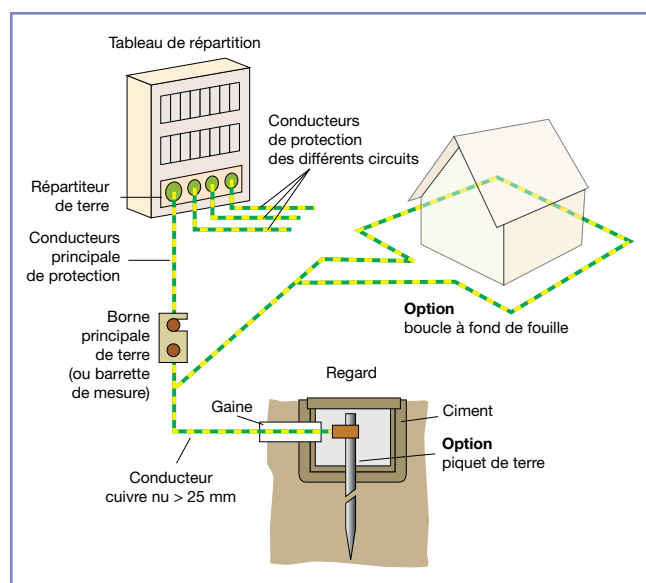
Tableau de répartition

Conducteurs de protection des différents circuits

Répartiteur de terre

Conducteurs principale de protection

Option
boucle à fond de fouille

Borne principale de terre (ou barrette de mesure)

Regard

Gaine

Ciment

Option
piquet de terre

Conducteur cuivre nu > 25 mm